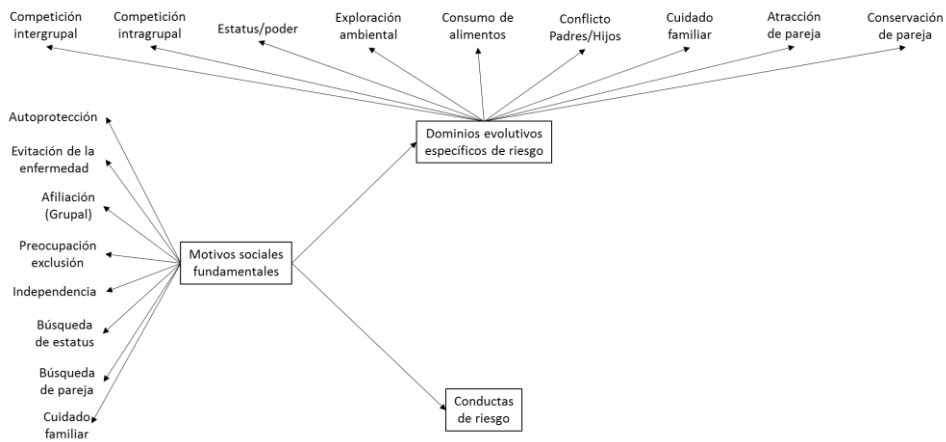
Competición intergrupal

Competición intragrupal

Estatus/poder

Exploración ambiental

Consumo de alimentos

Conflicto Padres/Hijos

Cuidado familiar

Atracción de pareja

Conservación de pareja

Dominios evolutivos específicos de riesgo

Autoprotección

Evitación de la enfermedad

Afiliación (Grupal)

Preocupación exclusión

Independencia

Búsqueda de estatus

Búsqueda de pareja

Cuidado familiar

Motivos sociales fundamentales

Conductas de riesgo